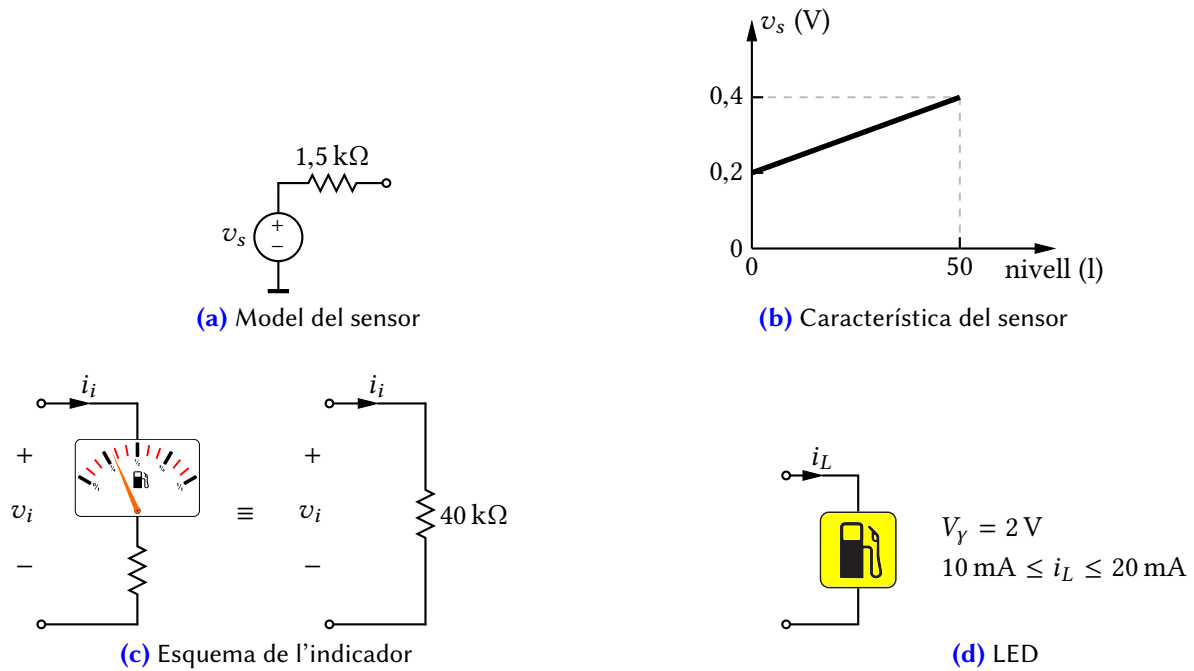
1,5 kΩ

$v_s$ +
−

(a) Model del sensor

$v_s$ (V)

0,4

0,2

0

0

50

nivell (l)

(b) Característica del sensor

$i_i$

+

$v_i$

−

≡

$i_i$

+

$v_i$

−

40 kΩ

(c) Esquema de l'indicador

$i_L$

$V_\gamma = 2\,\text{V}$
$10\,\text{mA} \leq i_L \leq 20\,\text{mA}$

(d) LED